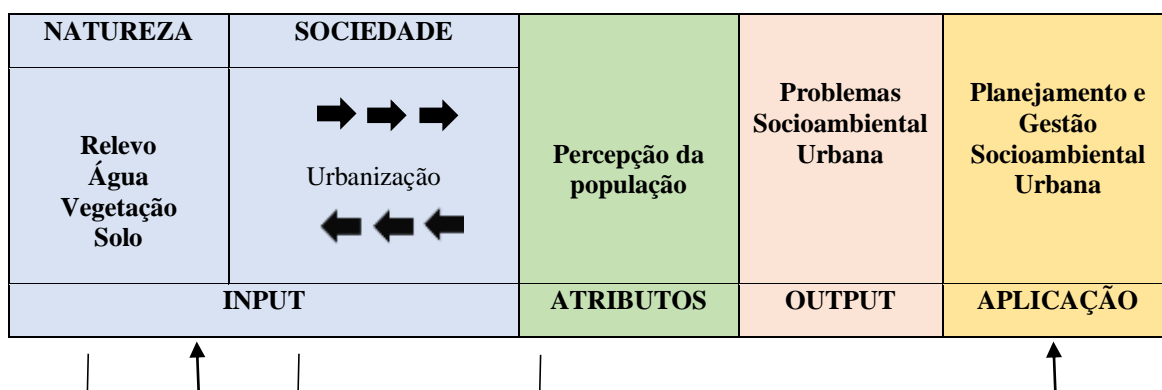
| NATUREZA | SOCIEDADE | | | |
|---|---|---|---|---|
| Relevo Água Vegetação Solo | Urbanização | Percepção da população | Problemas Socioambiental Urbana | Planejamento e Gestão Socioambiental Urbana |
| INPUT | | ATRIBUTOS | OUTPUT | APLICAÇÃO |